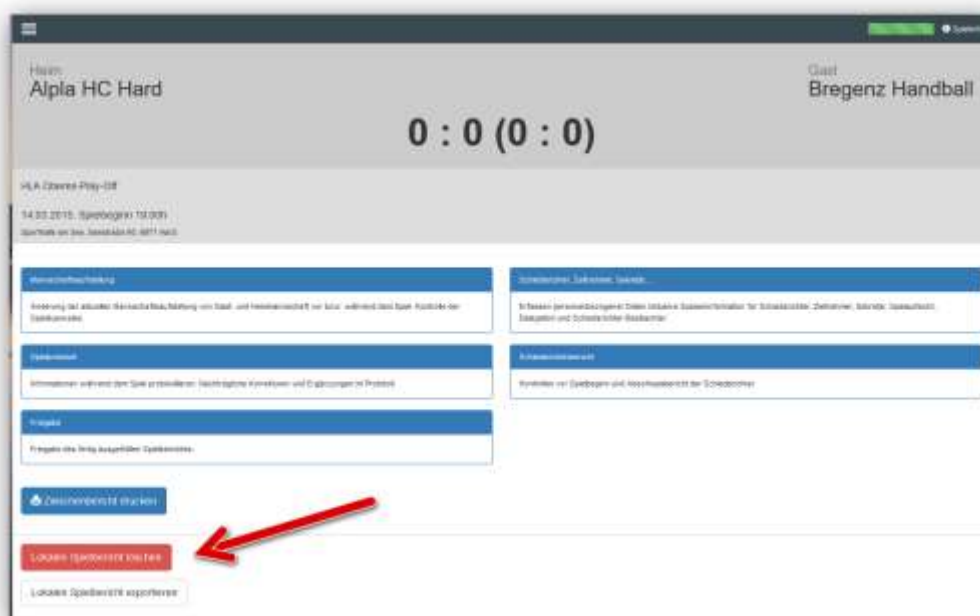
Heim
Alpla HC Hard

Gast
Bregenz Handball

0 : 0 (0 : 0)

HLA Oberes Play-Off

14.03.2015, Spielbeginn 19:00h

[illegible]

Mannschaftsaufstellung

Änderung der aktuellen Mannschaftsaufstellung von Gast- und Heimmannschaft vor bzw. während dem Spiel. Kontrolle der Spielkennzeichen

Schiedsrichter, Zeitnehmer, Sekretär...

Erfassen personenbezogener Daten inklusive Spielerinformation für Schiedsrichter, Zeitnehmer, Sekretär, Spielaufsicht, Delegation und Schiedsrichter Beobachter

Spielbericht

Informationen während dem Spiel protokollieren. Nachträgliche Korrekturen und Ergänzungen im Protokoll

Schiedsrichterbericht

Kontrollen vor Spielbeginn und Abschlussbericht der Schiedsrichter

Freigabe

Freigabe des fertig ausgefüllten Spielberichtes

Zwischenbericht drucken

Lokalen Spielbericht löschen

Lokalen Spielbericht exportieren